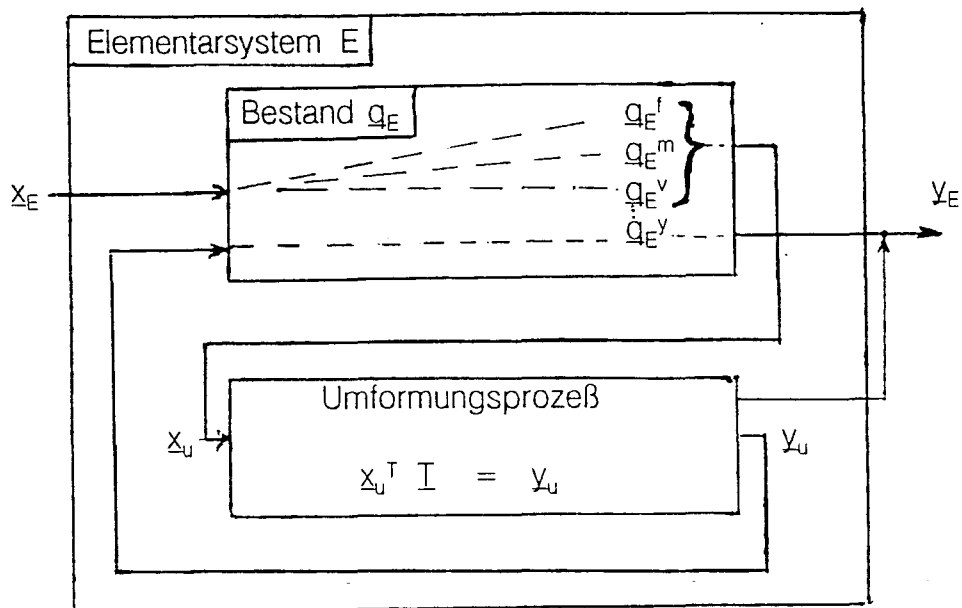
Elementarsystem E

Bestand $\underline{q}_E$

$\underline{q}_E{}^f$
$\underline{q}_E{}^m$
$\underline{q}_E{}^v$
$\underline{q}_E{}^y$

$\underline{x}_E$

$\underline{y}_E$

Umformungsprozeß

$\underline{x}_u$

$\underline{x}_u{}^T \; \underline{T} \; = \; \underline{y}_u$

$\underline{y}_u$